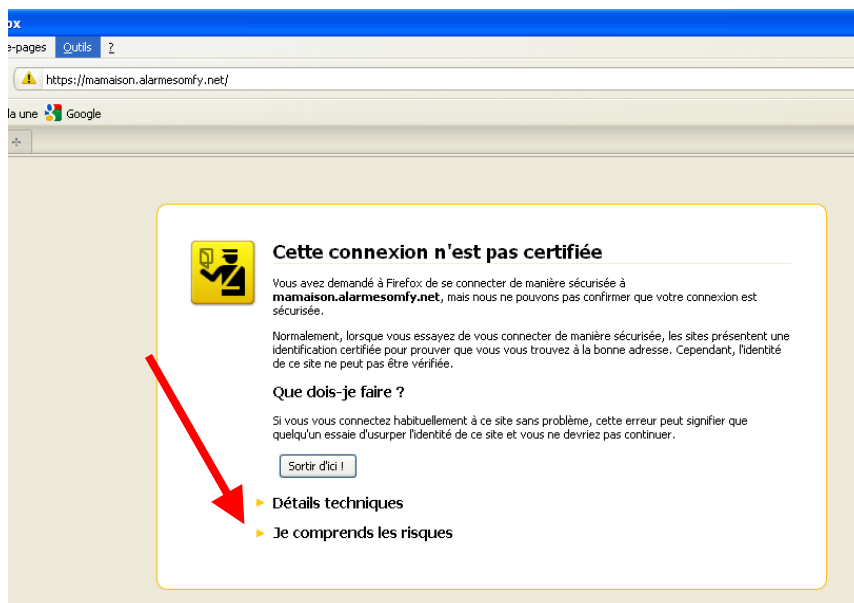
ox

e-pages Outils ?

https://mamaison.alarmesomfy.net/

la une Google

Cette connexion n'est pas certifiée

Vous avez demandé à Firefox de se connecter de manière sécurisée à **mamaison.alarmesomfy.net**, mais nous ne pouvons pas confirmer que votre connexion est sécurisée.

Normalement, lorsque vous essayez de vous connecter de manière sécurisée, les sites présentent une identification certifiée pour prouver que vous vous trouvez à la bonne adresse. Cependant, l'identité de ce site ne peut pas être vérifiée.

Que dois-je faire ?

Si vous vous connectez habituellement à ce site sans problème, cette erreur peut signifier que quelqu'un essaie d'usurper l'identité de ce site et vous ne devriez pas continuer.

Sortir d'ici !

Détails techniques

Je comprends les risques